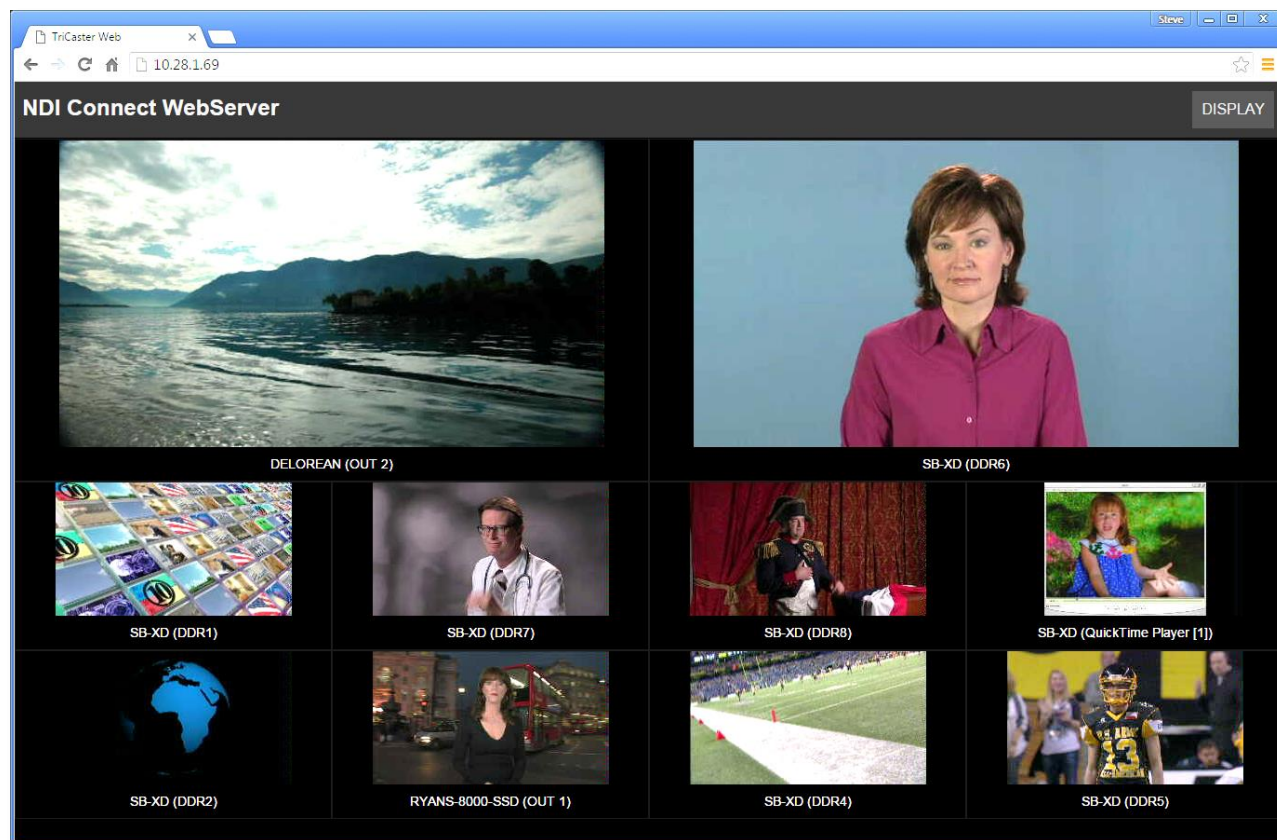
TriCaster Web

Steve

10.28.1.69

NDI Connect WebServer

DISPLAY

DELOREAN (OUT 2)

SB-XD (DDR6)

SB-XD (DDR1)

SB-XD (DDR7)

SB-XD (DDR8)

SB-XD (QuickTime Player [1])

SB-XD (DDR2)

RYANS-8000-SSD (OUT 1)

SB-XD (DDR4)

SB-XD (DDR5)